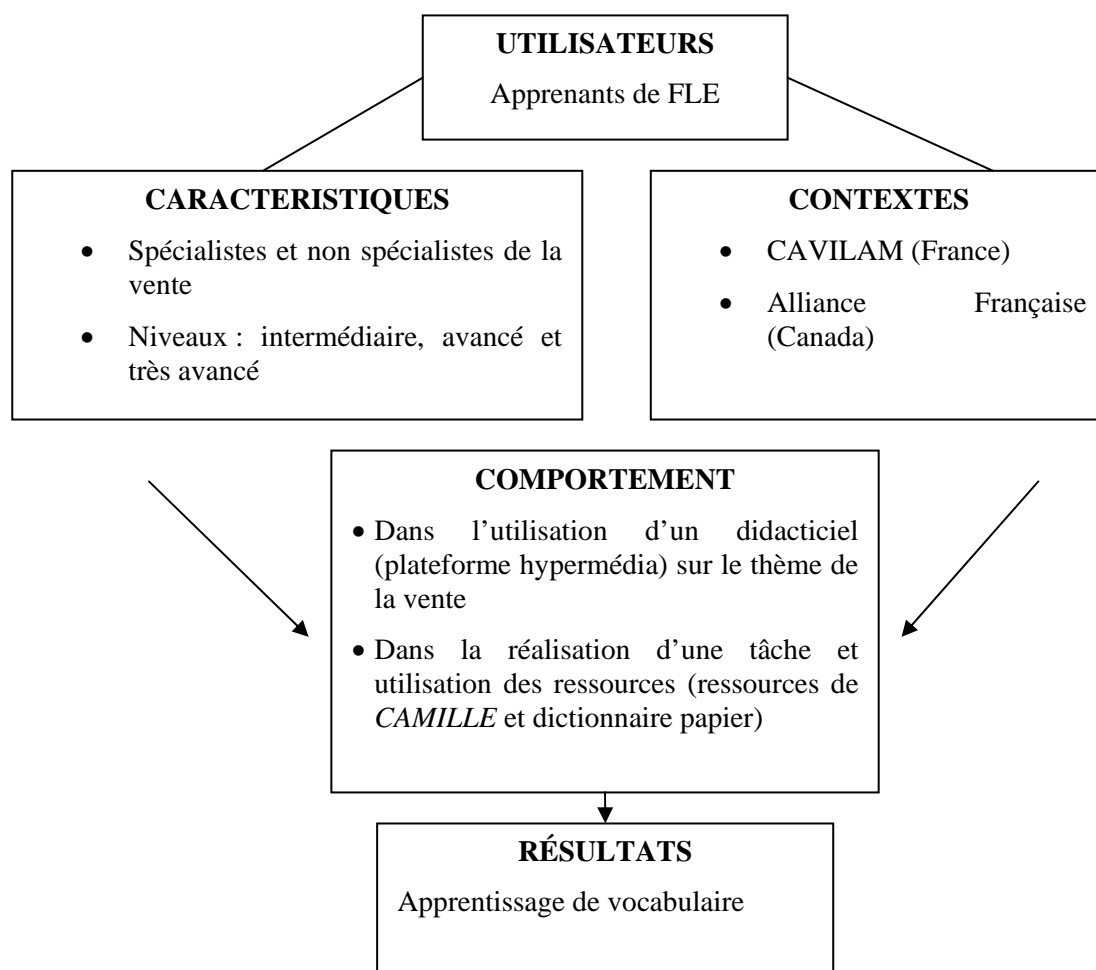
UTILISATEURS
Apprenants de FLE

CARACTERISTIQUES
- Spécialistes et non spécialistes de la vente
- Niveaux : intermédiaire, avancé et très avancé

CONTEXTES
- CAVILAM (France)
- Alliance Française (Canada)

COMPORTEMENT
- Dans l'utilisation d'un didacticiel (plateforme hypermédia) sur le thème de la vente
- Dans la réalisation d'une tâche et utilisation des ressources (ressources de *CAMILLE* et dictionnaire papier)

RÉSULTATS
Apprentissage de vocabulaire